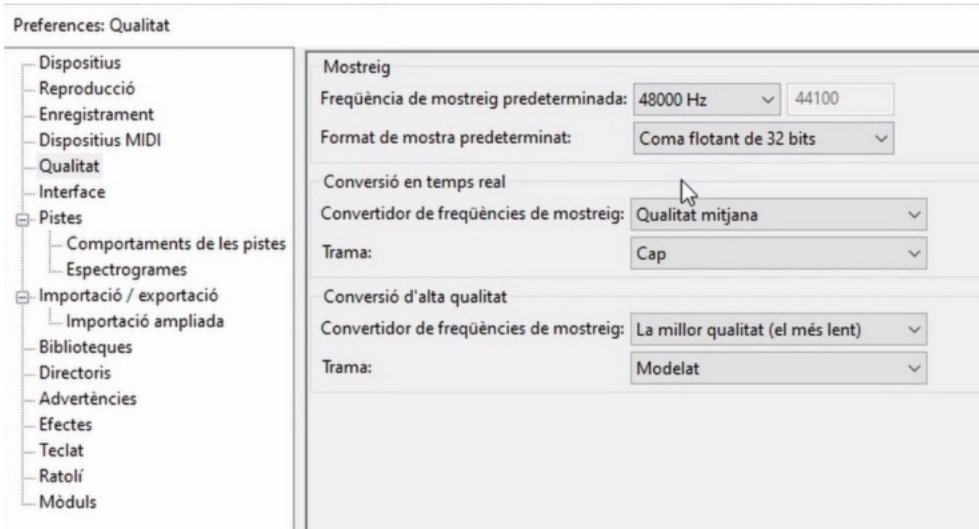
Preferences: Qualitat

Dispositius
Reproducció
Enregistrament
Dispositius MIDI
Qualitat
Interface
Pistes
Comportaments de les pistes
Espectrogrames
Importació / exportació
Importació ampliada
Biblioteques
Directoris
Advertències
Efectes
Teclat
Ratolí
Mòduls

Mostreig
Freqüència de mostreig predeterminada: 48000 Hz 44100
Format de mostra predeterminat: Coma flotant de 32 bits

Conversió en temps real
Convertidor de freqüències de mostreig: Qualitat mitjana
Trama: Cap

Conversió d'alta qualitat
Convertidor de freqüències de mostreig: La millor qualitat (el més lent)
Trama: Modelat